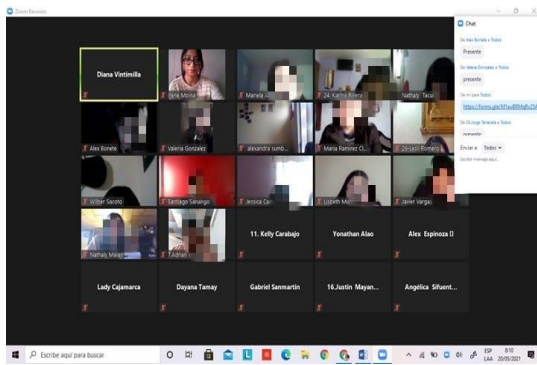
Zoom Reunión

Diana Vinttimilla
Yarik Molina
Mariela
24. Karina Rivera
Nathaly Tacuri
Alex Bonete
Valeria Gonzalez
alexandra sumb...
Maria Ramirez Cl...
26-Leslie Romero
Wilber Sacoto
Santiago Sarango
Jessica Ca...
Lizbeth Mu...
Javier Vargas
Nathaly Malla...
Tadiran
11. Kelly Carabajo
Yonathan Alao
Alex Espinoza D
Lady Cajamarca
Dayana Tamay
Gabriel Sanmartin
16.Justin Mayan...
Angélica Sifuent...

Chat
De Alex Bonete a Todos:
Presente
De Valeria Gonzalez a Todos:
presente
De mí para Todos:
https://forms.gle/9iTxuBfMgfuZ5
De 30.Jorge Tenesaca a Todos:
presente
Enviar a: Todos
Escribir mensaje aquí...

Escribe aquí para buscar
ESP LAA
8:10
20/05/2021